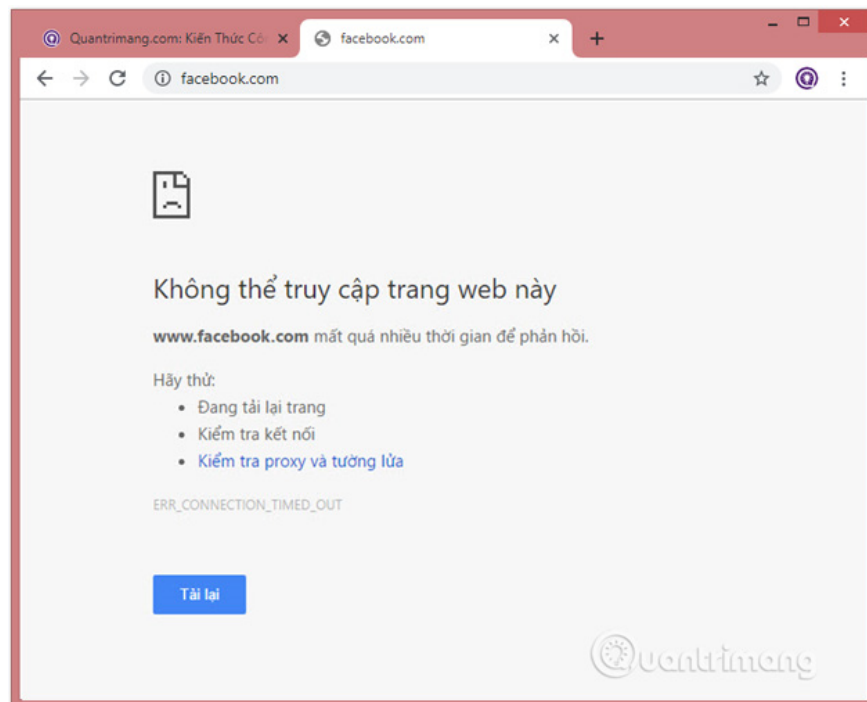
Quantrimang.com: Kiến Thức Cô ×
facebook.com ×
+
facebook.com

Không thể truy cập trang web này

**www.facebook.com** mất quá nhiều thời gian để phản hồi.

Hãy thử:
- Đang tải lại trang
- Kiểm tra kết nối
- Kiểm tra proxy và tường lửa

ERR_CONNECTION_TIMED_OUT

Tải lại

Quantrimang